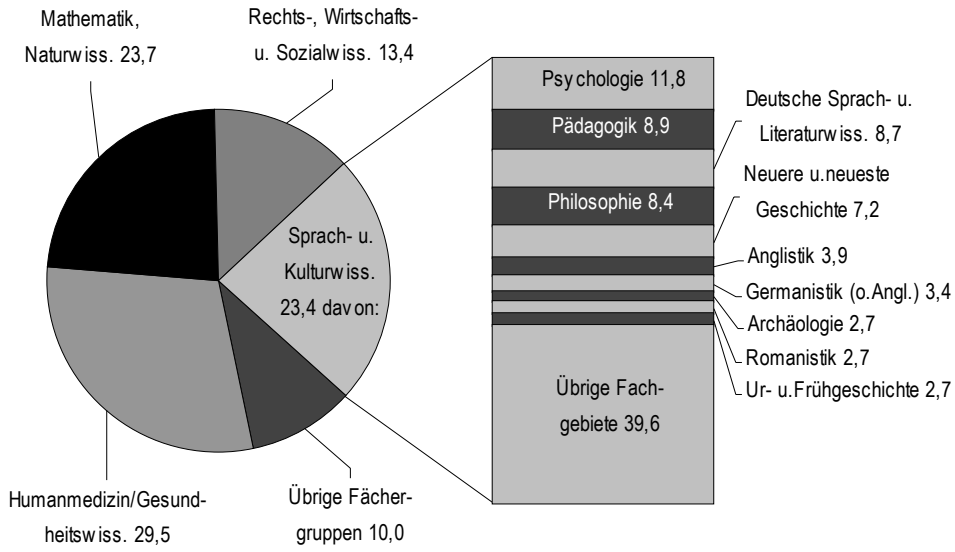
Mathematik, Naturwiss. 23,7

Rechts-, Wirtschafts- u. Sozialwiss. 13,4

Sprach- u. Kulturwiss. 23,4 davon:

Humanmedizin/Gesundheitswiss. 29,5

Übrige Fächergruppen 10,0

Psychologie 11,8

Pädagogik 8,9

Deutsche Sprach- u. Literaturwiss. 8,7

Philosophie 8,4

Neuere u.neueste Geschichte 7,2

Anglistik 3,9

Germanistik (o.Angl.) 3,4

Archäologie 2,7

Romanistik 2,7

Ur- u.Frühgeschichte 2,7

Übrige Fachgebiete 39,6